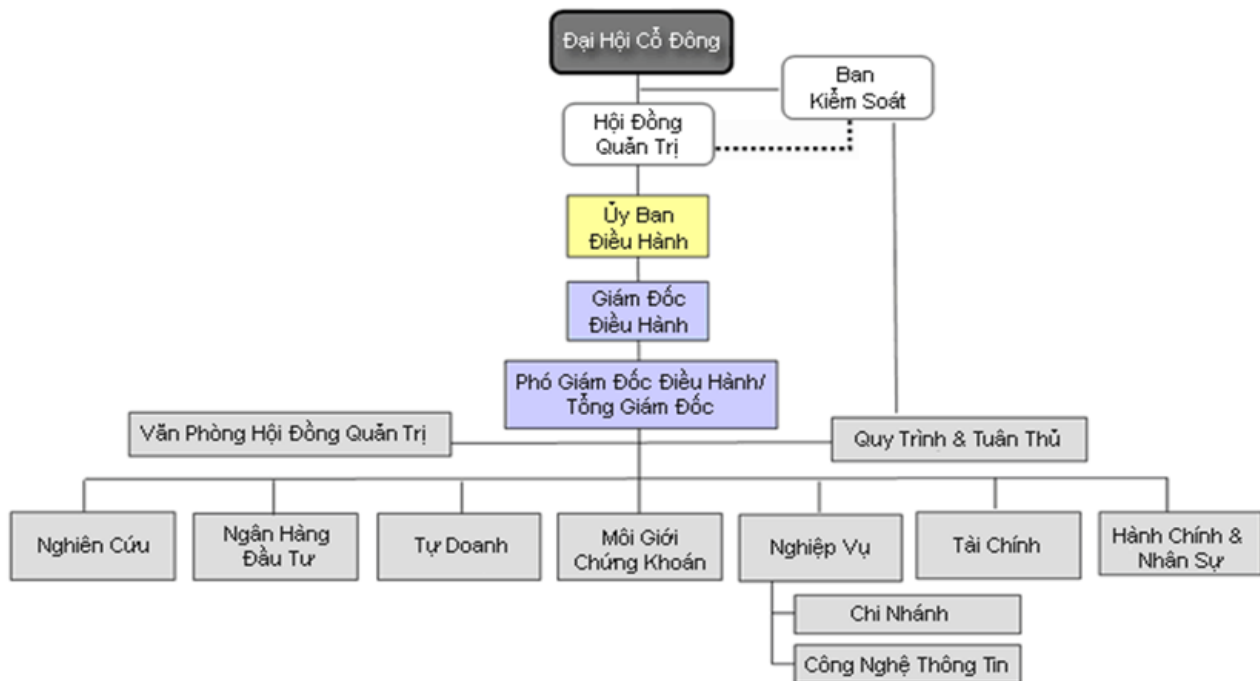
Đại Hội Cổ Đông

Ban Kiểm Soát

Hội Đồng Quản Trị

Ủy Ban Điều Hành

Giám Đốc Điều Hành

Phó Giám Đốc Điều Hành/ Tổng Giám Đốc

Văn Phòng Hội Đồng Quản Trị

Quy Trình & Tuân Thủ

Nghiên Cứu

Ngân Hàng Đầu Tư

Tự Doanh

Môi Giới Chứng Khoán

Nghiệp Vụ

Tài Chính

Hành Chính & Nhân Sự

Chi Nhánh

Công Nghệ Thông Tin